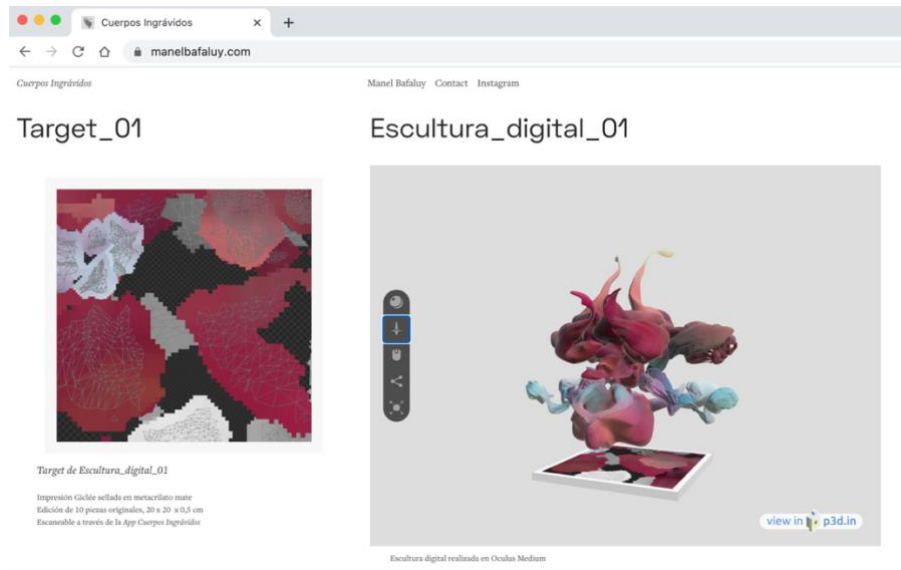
Cuerpos Ingrávidos

manelbafaluy.com

Cuerpos Ingrávidos

Manel Bafaluy Contact Instagram

Target_01

Escultura_digital_01

Target de Escultura_digital_01

Impresión Giclée sellada en metacrilato mate
Edición de 10 piezas originales, 20 x 20 x 0,5 cm
Escaneable a través de la App Cuerpos Ingrávidos

view in p3d.in

Escultura digital realizada en Oculus Medium